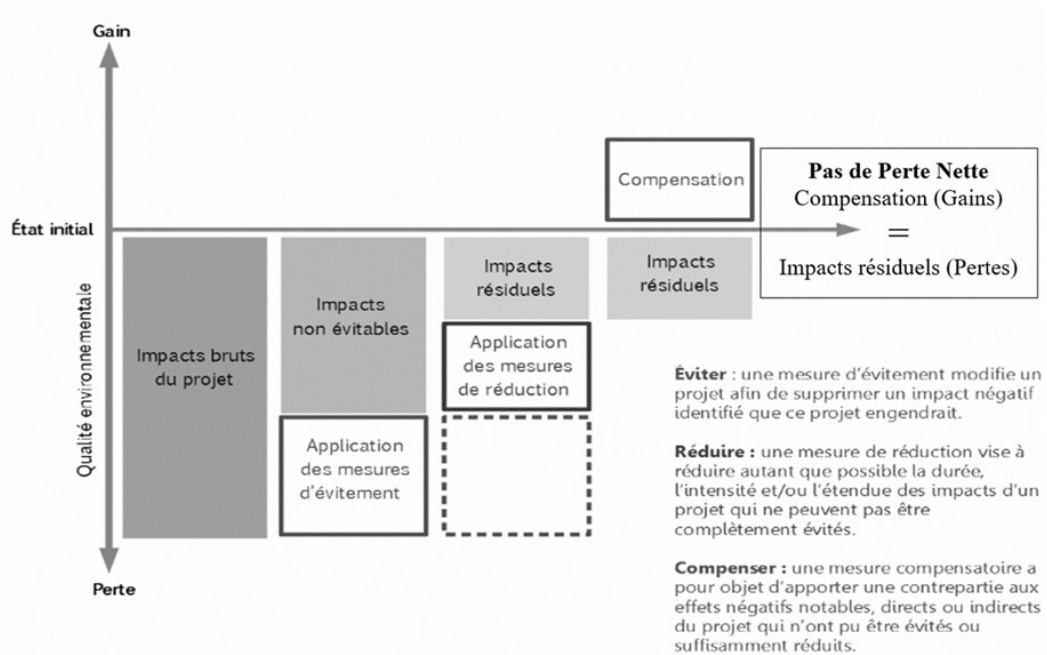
Gain

État initial

Qualité environnementale

Perte

Impacts bruts du projet

Impacts non évitables

Application des mesures d'évitement

Impacts résiduels

Application des mesures de réduction

Compensation

Impacts résiduels

**Pas de Perte Nette**
Compensation (Gains)
=
Impacts résiduels (Pertes)

**Éviter** : une mesure d'évitement modifie un projet afin de supprimer un impact négatif identifié que ce projet engendrait.

**Réduire :** une mesure de réduction vise à réduire autant que possible la durée, l'intensité et/ou l'étendue des impacts d'un projet qui ne peuvent pas être complètement évités.

**Compenser :** une mesure compensatoire a pour objet d'apporter une contrepartie aux effets négatifs notables, directs ou indirects du projet qui n'ont pu être évités ou suffisamment réduits.